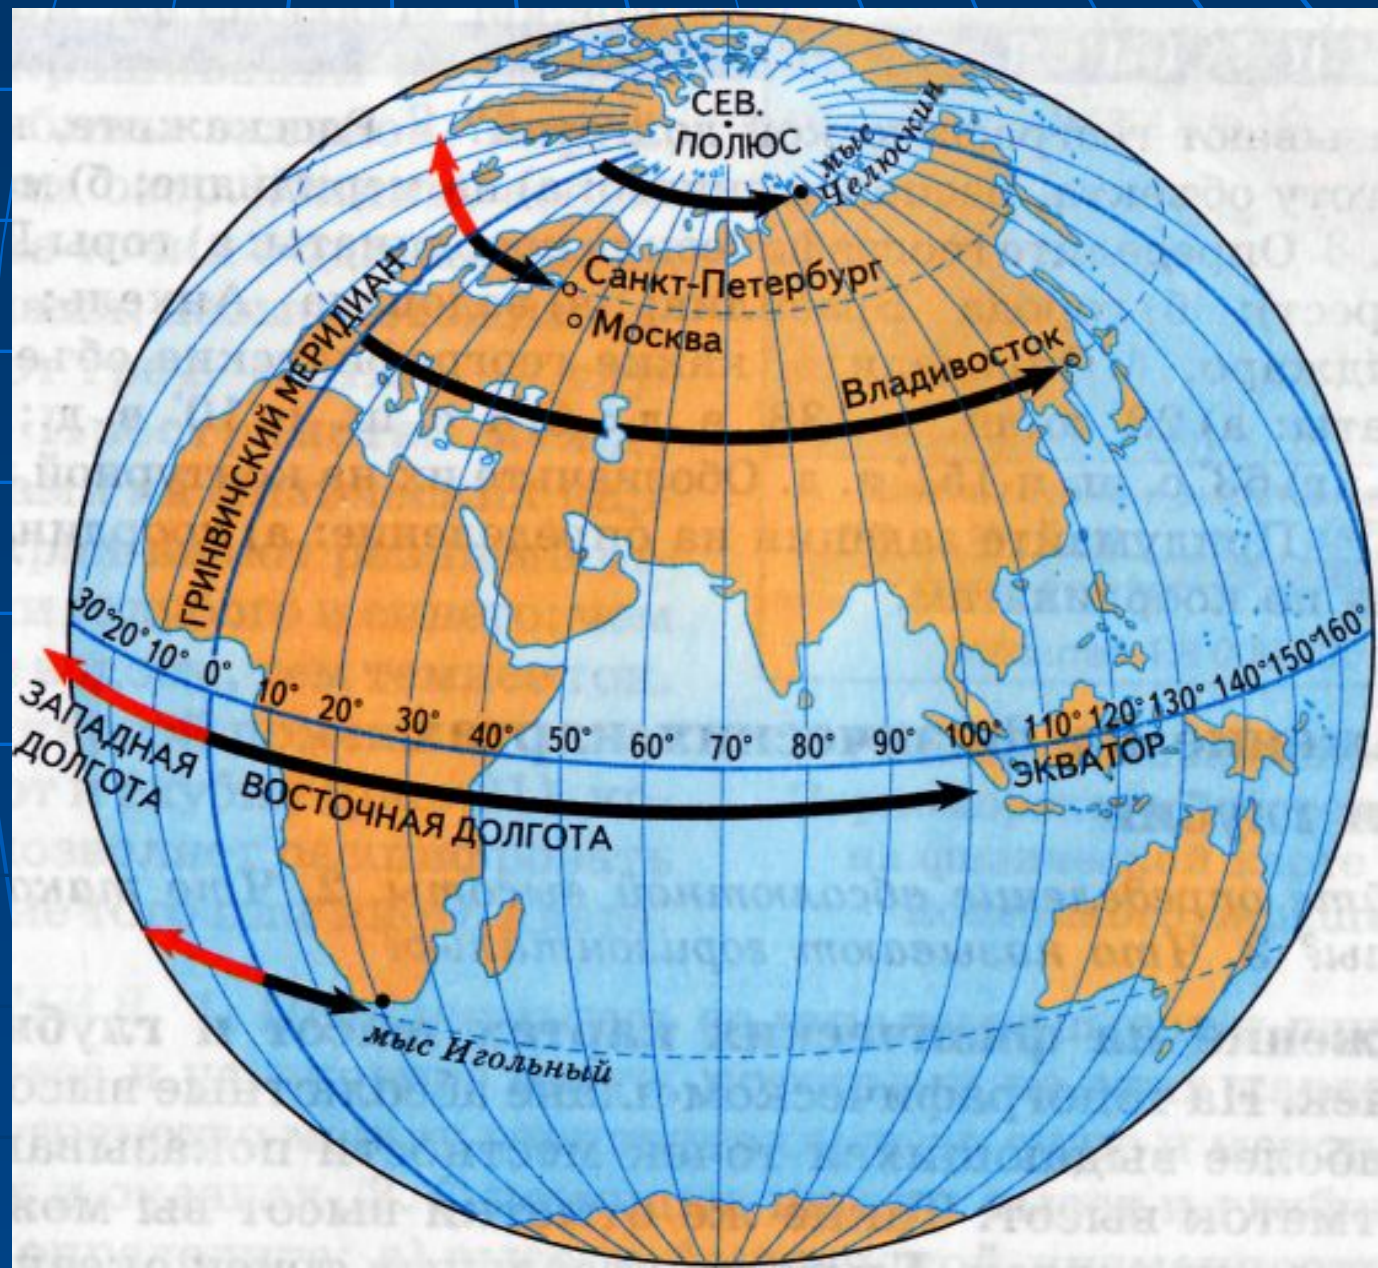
СЕВ. ПОЛЮС

мыс Челюскин

Санкт-Петербург

Москва

ГРИНВИЧСКИЙ МЕРИДИАН

Владивосток

30° 20° 10° 0° 10° 20° 30° 40° 50° 60° 70° 80° 90° 100° 110° 120° 130° 140° 150° 160°

ЗАПАДНАЯ ДОЛГОТА

ВОСТОЧНАЯ ДОЛГОТА

ЭКВАТОР

мыс Игольный